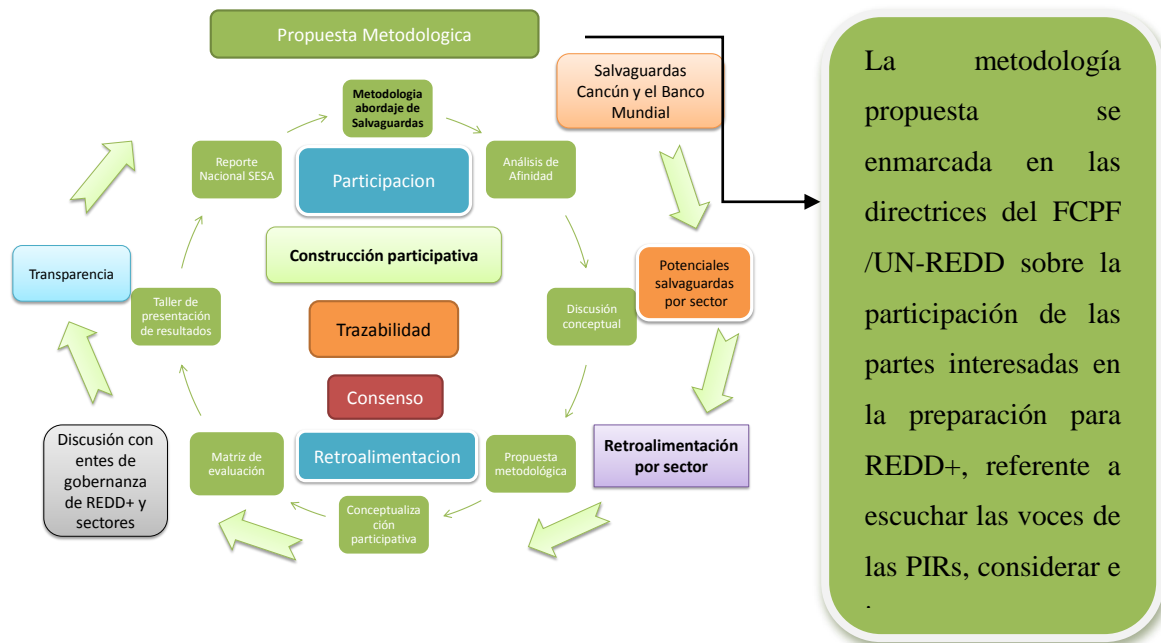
Propuesta Metodologica

Salvaguardas Cancún y el Banco Mundial

Metodologia abordaje de Salvaguardas

Reporte Nacional SESA

Participacion

Análisis de Afinidad

Construcción participativa

Transparencia

Taller de presentación de resultados

Potenciales salvaguardas por sector

Discusión conceptual

Trazabilidad

Consenso

Retroalimentación por sector

Discusión con entes de gobernanza de REDD+ y sectores

Matriz de evaluación

Retroalimentacion

Propuesta metodológica

Conceptualización participativa

La metodología propuesta se enmarcada en las directrices del FCPF /UN-REDD sobre la participación de las partes interesadas en la preparación para REDD+, referente a escuchar las voces de las PIRs, considerar e

.